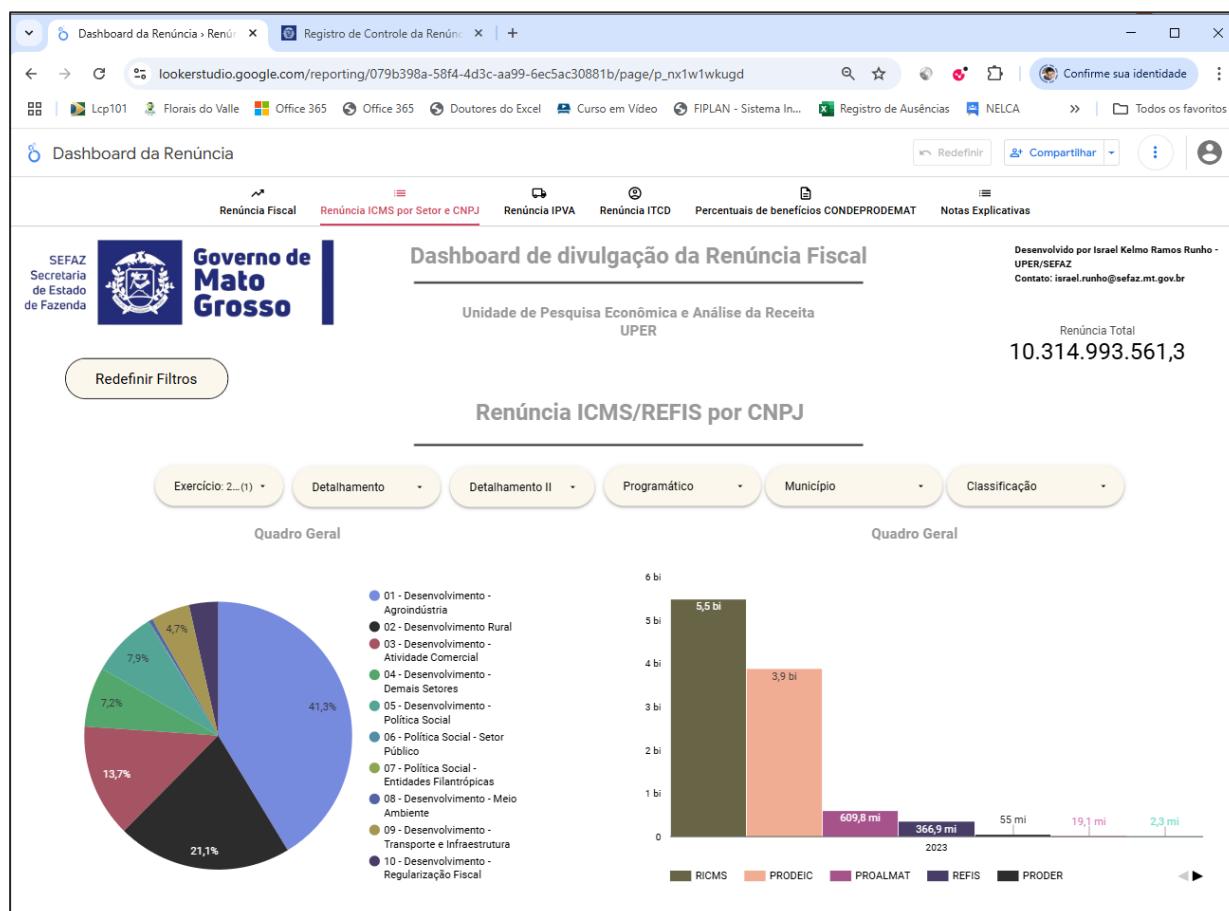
Dashboard da Renúncia › Renú ×
Registro de Controle da Renúnc ×
+
lookerstudio.google.com/reporting/079b398a-58f4-4d3c-aa99-6ec5ac30881b/page/p_nx1w1wkugd
Confirme sua identidade
Lcp101 Florais do Valle Office 365 Office 365 Doutores do Excel Curso em Vídeo FIPLAN - Sistema In... Registro de Ausências NELCA » Todos os favoritos

Dashboard da Renúncia
Redefinir Compartilhar

Renúncia Fiscal | Renúncia ICMS por Setor e CNPJ | Renúncia IPVA | Renúncia ITCD | Percentuais de benefícios CONDEPRODEMAT | Notas Explicativas

SEFAZ Secretaria de Estado de Fazenda
Governo de Mato Grosso

Dashboard de divulgação da Renúncia Fiscal

Unidade de Pesquisa Econômica e Análise da Receita
UPER

Desenvolvido por Israel Kelmo Ramos Runho - UPER/SEFAZ
Contato: israel.runho@sefaz.mt.gov.br

Renúncia Total
10.314.993.561,3

Redefinir Filtros

Renúncia ICMS/REFIS por CNPJ

Exercício: 2...(1) | Detalhamento | Detalhamento II | Programático | Município | Classificação

Quadro Geral

41,3%
21,1%
13,7%
7,2%
7,9%
4,7%

01 - Desenvolvimento - Agroindústria
02 - Desenvolvimento Rural
03 - Desenvolvimento - Atividade Comercial
04 - Desenvolvimento - Demais Setores
05 - Desenvolvimento - Política Social
06 - Política Social - Setor Público
07 - Política Social - Entidades Filantrópicas
08 - Desenvolvimento - Meio Ambiente
09 - Desenvolvimento - Transporte e Infraestrutura
10 - Desenvolvimento - Regularização Fiscal

Quadro Geral

6 bi
5 bi
4 bi
3 bi
2 bi
1 bi
0
5,5 bi
3,9 bi
609,8 mi
366,9 mi
55 mi
19,1 mi
2,3 mi
2023

RICMS PRODEIC PROALMAT REFIS PRODER